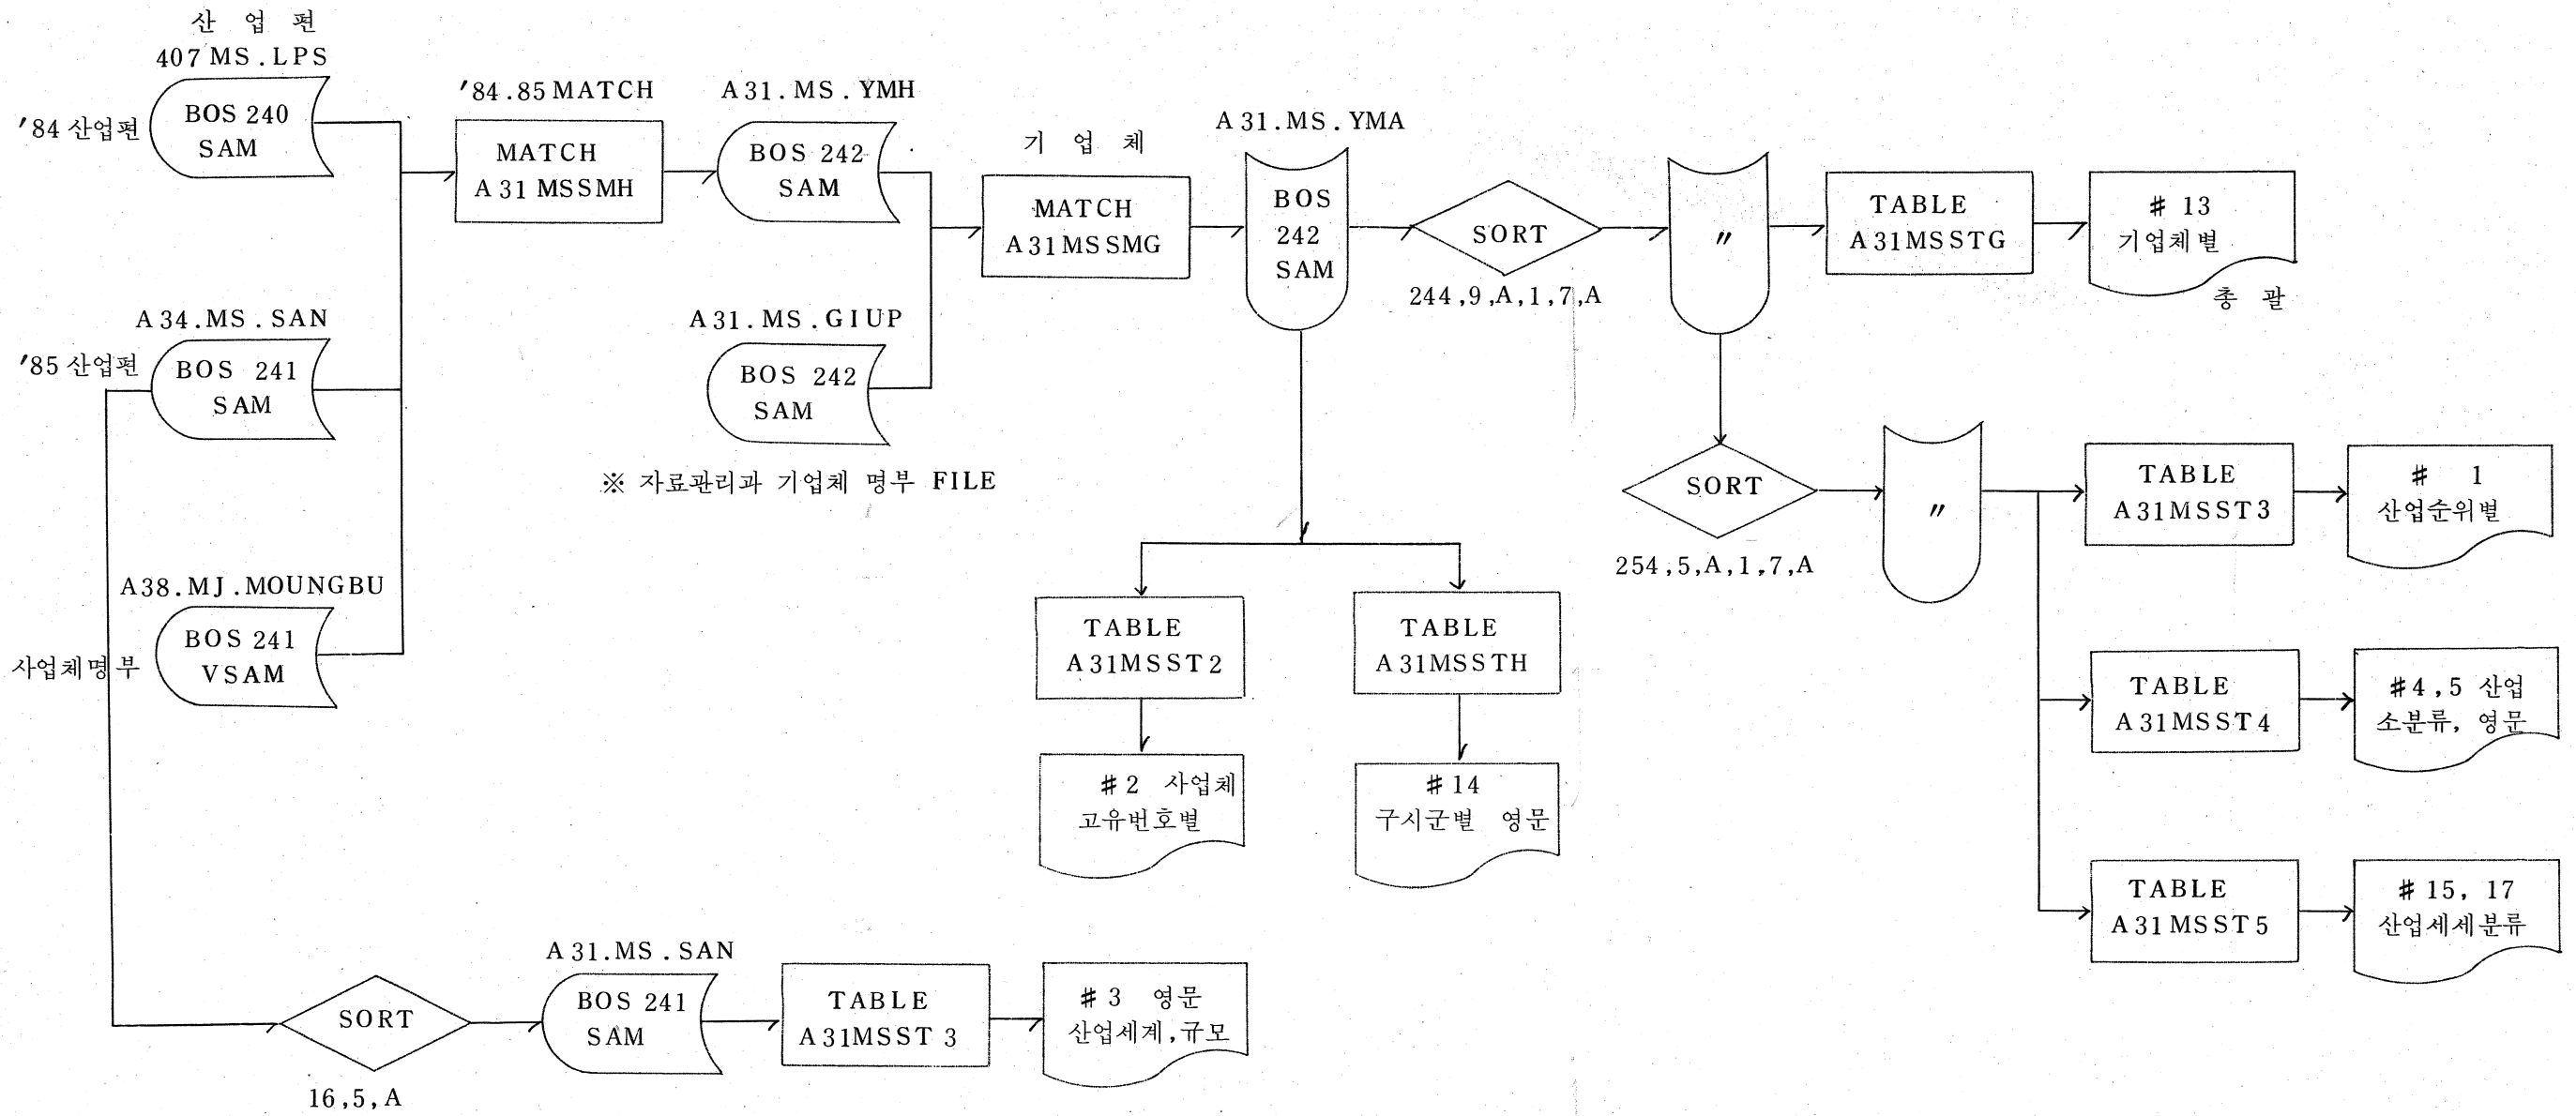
산 업 편
407 MS . LPS
'84 산업편
BOS 240
SAM

'84 . 85 MATCH
MATCH
A 31 MSSMH

A 31 . MS . YMH
BOS 242
SAM

기 업 체
MATCH
A 31 MS SMG

A 31 . MS . YMA
BOS
242
SAM

SORT
244 , 9 , A , 1 , 7 , A

"

TABLE
A 31MSSTG

# 13
기업체별
총 괄

A 34 . MS . SAN
'85 산업편
BOS 241
SAM

A 31 . MS . GIUP
BOS 242
SAM

※ 자료관리과 기업체 명부 FILE

A38 . MJ . MOUNGBU
사업체명부
BOS 241
VSAM

TABLE
A 31MSST 2

# 2 사업체
고유번호별

TABLE
A 31MSSTH

# 14
구시군별 영문

SORT
254 , 5 , A , 1 , 7 , A

"

TABLE
A 31MSST 3

# 1
산업순위별

TABLE
A 31MSST 4

# 4 , 5 산업
소분류, 영문

TABLE
A 31MSST 5

# 15, 17
산업세세분류

SORT
16 , 5 , A

A 31 . MS . SAN
BOS 241
SAM

TABLE
A 31MSST 3

# 3 영문
산업세계 , 규모